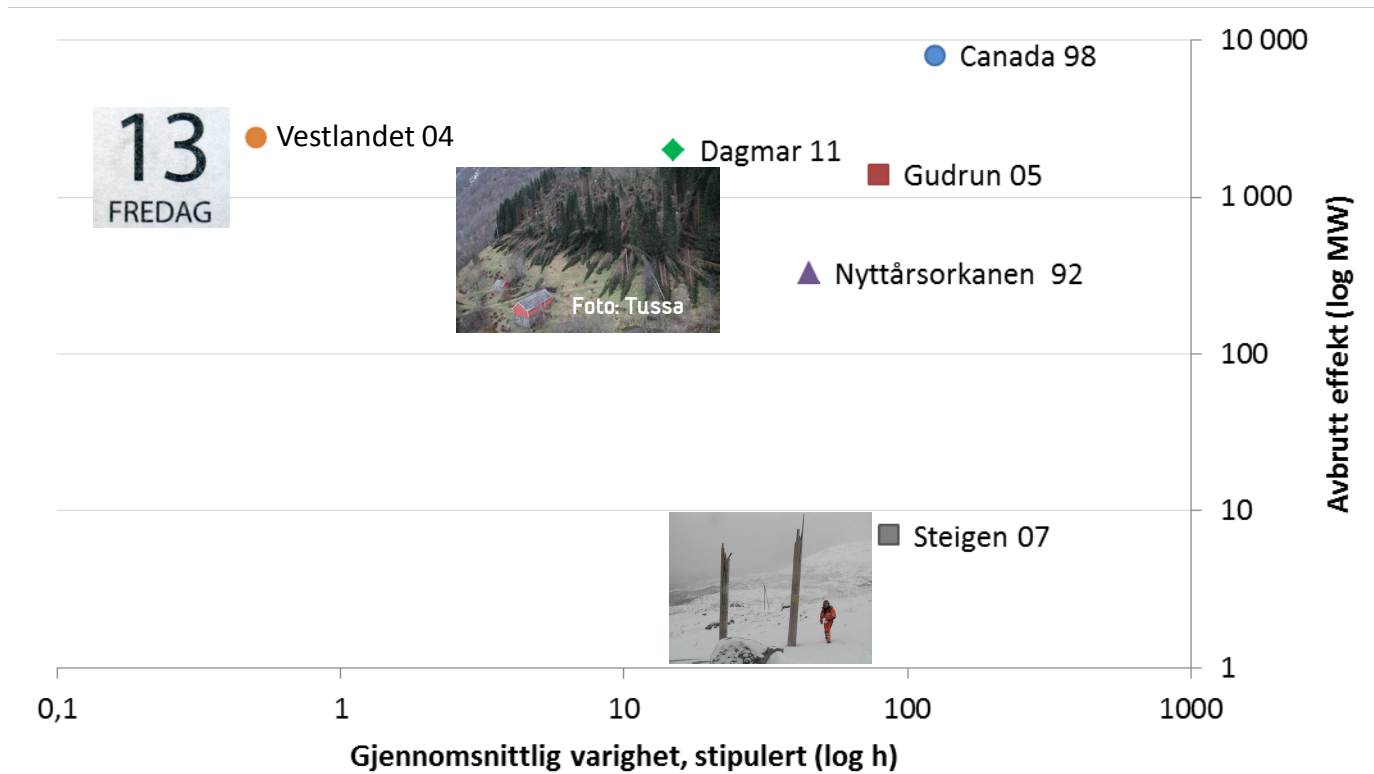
13
FREDAG

Canada 98
Vestlandet 04
Dagmar 11
Gudrun 05
Nyttårsorkanen 92
Foto: Tussa
Steigen 07

10 000
1 000
100
10
1

Avbrutt effekt (log MW)

0,1
1
10
100
1000

Gjennomsnittlig varighet, stipulert (log h)